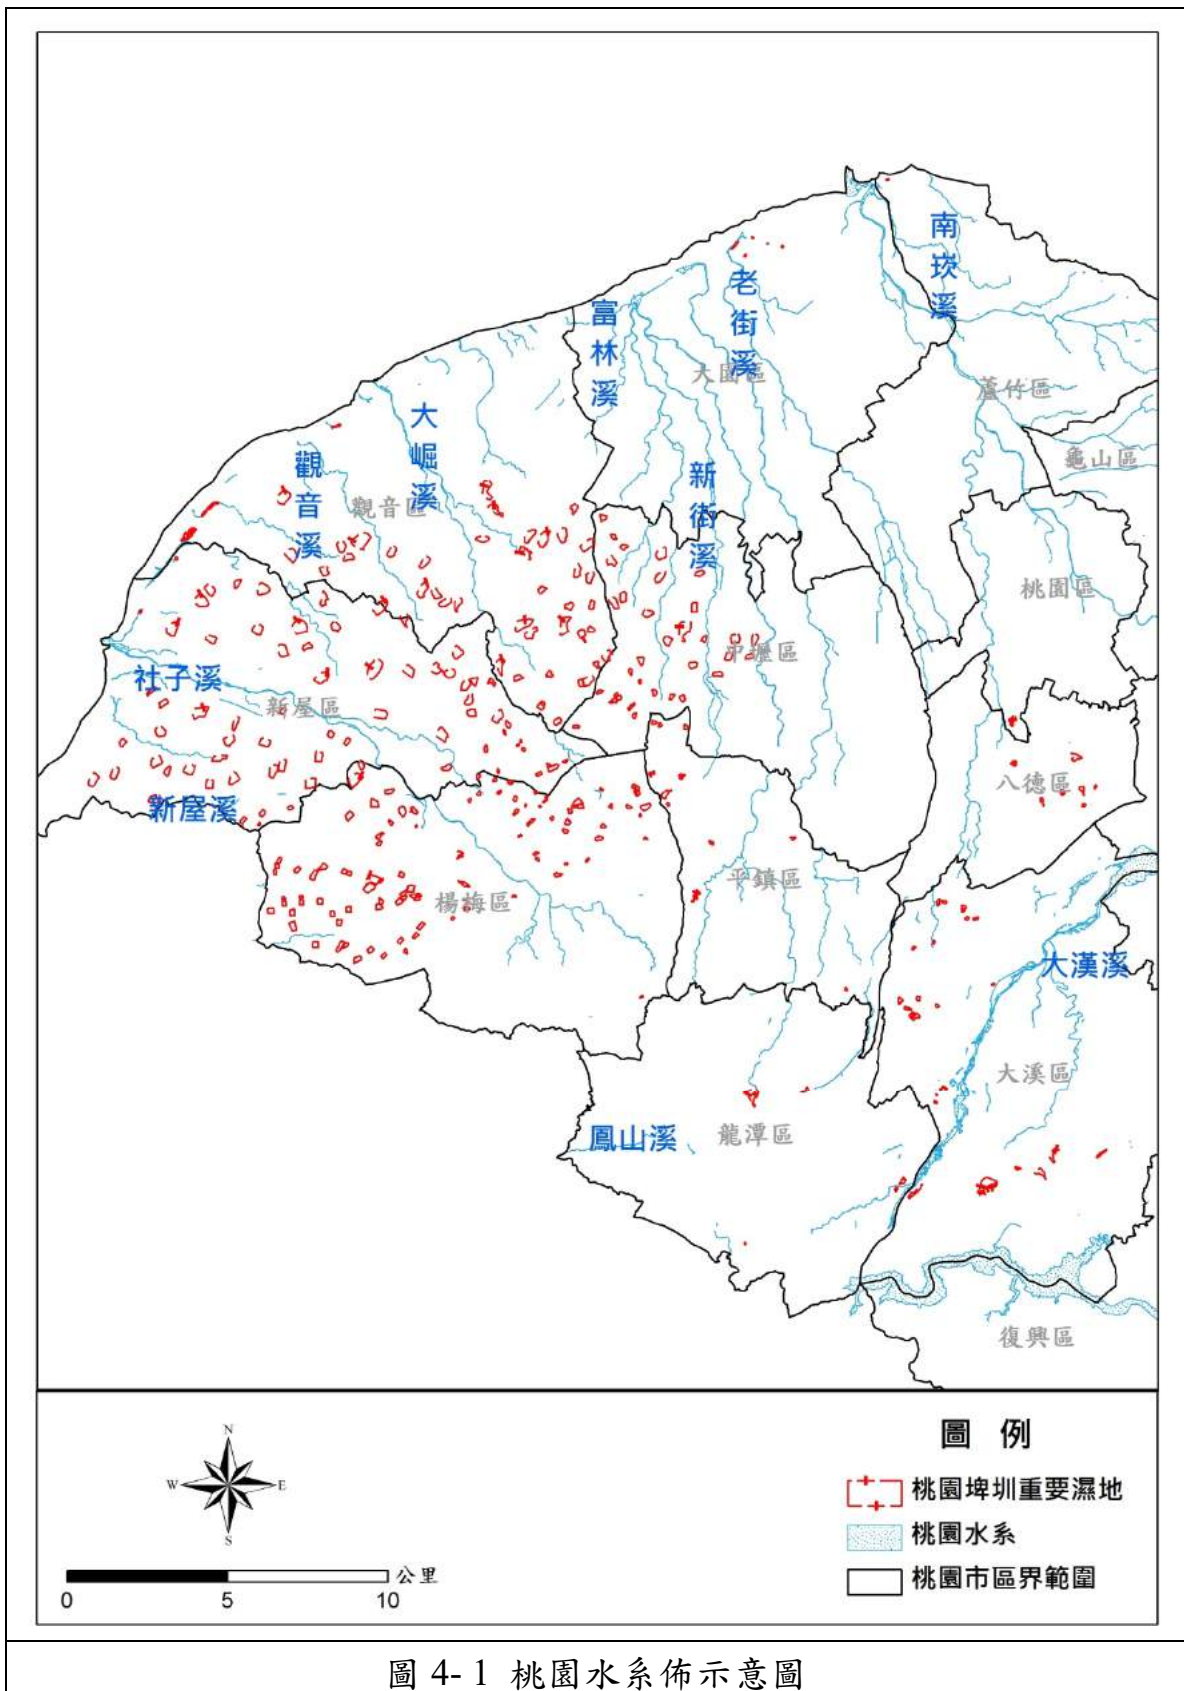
南崁溪
老街溪
富林溪
大園區
蘆竹區
大崛溪
觀音溪
觀音區
新街溪
龜山區
桃園區
中壢區
社子溪
新屋區
八德區
新屋溪
平鎮區
楊梅區
大漢溪
大溪區
鳳山溪
龍潭區
復興區

N
W
E
S

0 5 10 公里

圖 例
桃園埤圳重要濕地
桃園水系
桃園市區界範圍

圖 4-1 桃園水系佈示意圖